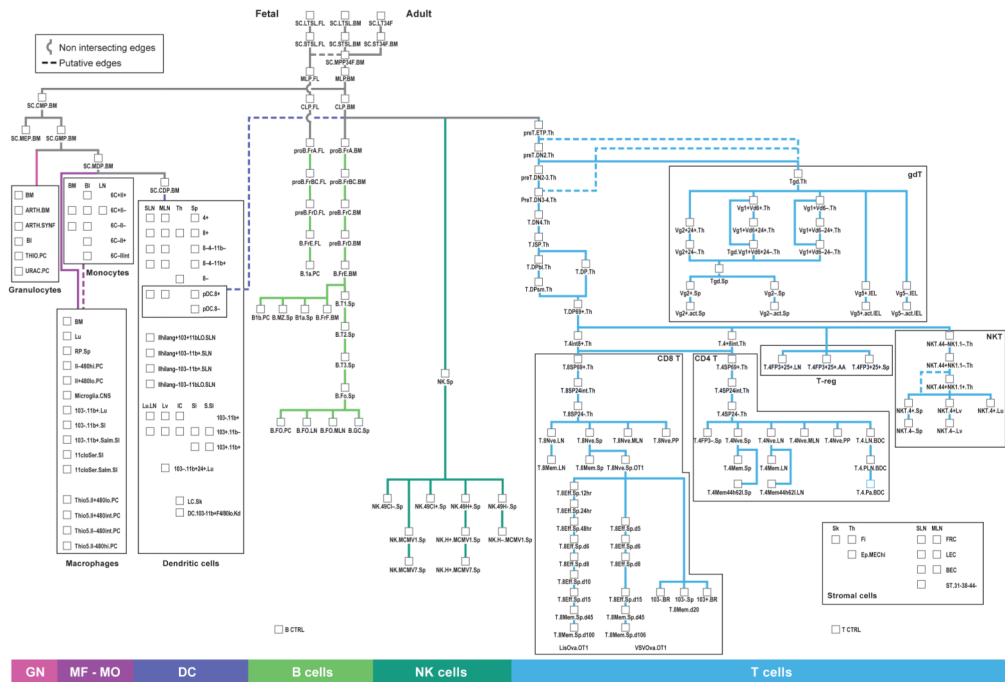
Non intersecting edges
Putative edges

Fetal
Adult
SC.LTSL.FL
SC.LTSL.BM
SC.LT34F
SC.STSL.FL
SC.STSL.BM
SC.ST34F.BM
SC.MPP34F.BM
MLP.FL
MLP.BM
CLP.FL
CLP.BM
SC.CMP.BM
SC.MEP.BM
SC.GMP.BM
SC.MDP.BM
SC.CDP.BM

BM
ARTH.BM
ARTH.SYNF
Bl
THIO.PC
URAC.PC
Granulocytes

BM
Bl
LN
6C+II+
6C+II-
6C-II-
6C-II+
6C-IIint
Monocytes

BM
Lu
RP.Sp
II-480hi.PC
II+480lo.PC
Microglia.CNS
103-11b+.Lu
103-11b+.SI
103-11b+.Salm.SI
11cloSer.SI
11cloSer.Salm.SI
Thio5.II+480hi.PC
Thio5.II+480int.PC
Thio5.II-480int.PC
Thio5.II-480hi.PC
Macrophages

SLN
MLN
Th
Sp
4+
8+
8-4-11b-
8-4-11b+
II-
pDC.8+
pDC.8-
IIhilang+103+11bLO.SLN
IIhilang+103-11b+.SLN
IIhilang-103-11bhi.SLN
IIhilang-103-11bLO.SLN
Lu.LN
Lv
IC
SI
S.SI
103-11b+
103+11b-
103+11b+
103-11b+24+.Lu
LC.Sk
DC.103-11b+F4/80lo.Kd
Dendritic cells

proB.FrA.FL
proB.FrA.BM
proB.FrBC.FL
proB.FrBC.BM
preB.FrD.FL
preB.FrC.BM
B.FrE.FL
preB.FrD.BM
B.1a.PC
B.FrE.BM
B1b.PC
B.MZ.Sp
B1a.Sp
B.FrF.BM
B.T1.Sp
B.T2.Sp
B.T3.Sp
B.Fo.Sp
B.FO.PC
B.FO.LN
B.FO.MLN
B.GC.Sp

NK.Sp
NK.49CI-.Sp
NK.49CI+.Sp
NK.49H+.Sp
NK.49H-.Sp
NK.MCMV1.Sp
NK.H+.MCMV1.Sp
NK.H-.MCMV1.Sp
NK.MCMV7.Sp
NK.H+.MCMV7.Sp

preT.ETP.Th
preT.DN2.Th
preT.DN2-3.Th
PreT.DN3-4.Th
T.DN4.Th
T.ISP.Th
T.DPbl.Th
T.DP.Th
T.DPsm.Th
T.DP69+.Th
T.4int8+.Th
T.4+8int.Th

CD8 T
T.8SP69+.Th
T.8SP24int.Th
T.8SP24-.Th
T.8Nve.LN
T.8Nve.Sp
T.8Nve.MLN
T.8Nve.PP
T.8Mem.LN
T.8Mem.Sp
T.8Nve.Sp.OT1
T.8Eff.Sp.12hr
T.8Eff.Sp.24hr
T.8Eff.Sp.48hr
T.8Eff.Sp.d6
T.8Eff.Sp.d8
T.8Eff.Sp.d10
T.8Eff.Sp.d15
T.8Mem.Sp.d45
T.8Mem.Sp.d100
LisOva.OT1
T.8Eff.Sp.d5
T.8Eff.Sp.d6
T.8Eff.Sp.d8
T.8Eff.Sp.d15
T.8Mem.Sp.d45
T.8Mem.Sp.d106
VSVOva.OT1
103-.BR
103-.Sp
103+.BR
T.8Mem.d20

CD4 T
T.4SP69+.Th
T.4SP24int.Th
T.4SP24-.Th
T.4FP3-.Sp
T.4Nve.Sp
T.4Nve.LN
T.4Nve.MLN
T.4Nve.PP
T.4.LN.BDC
T.4Mem.Sp
T.4Mem.LN
T.4.PLN.BDC
T.4Mem44h62l.Sp
T.4Mem44h62l.LN
T.4.Pa.BDC

T.4FP3+25+.LN
T.4FP3+25+.AA
T.4FP3+25+.Sp
T-reg

gdT
Tgd.Th
Vg1+Vd6+.Th
Vg1+Vd6-.Th
Vg2+24+.Th
Vg1+Vd6+24+.Th
Vg1+Vd6-24+.Th
Vg2+24-.Th
Tgd.Vg1+Vd6+24-.Th
Vg1+Vd6-24-.Th
Tgd.Sp
Vg2+.Sp
Vg2-.Sp
Vg2+.act.Sp
Vg2-.act.Sp
Vg5+.IEL
Vg5-.IEL
Vg5+.act.IEL
Vg5-.act.IEL

NKT
NKT.44+NK1.1-.Th
NKT.44+NK1.1+.Th
NKT.44-NK1.1-.Th
NKT.4+.Sp
NKT.4+.Lv
NKT.4+.Lu
NKT.4-.Sp
NKT.4-.Lv

Sk
Th
SLN
MLN
Fi
Ep.MEChi
FRC
LEC
BEC
ST.31-38-44-
Stromal cells

B CTRL
T CTRL

GN
MF - MO
DC
B cells
NK cells
T cells